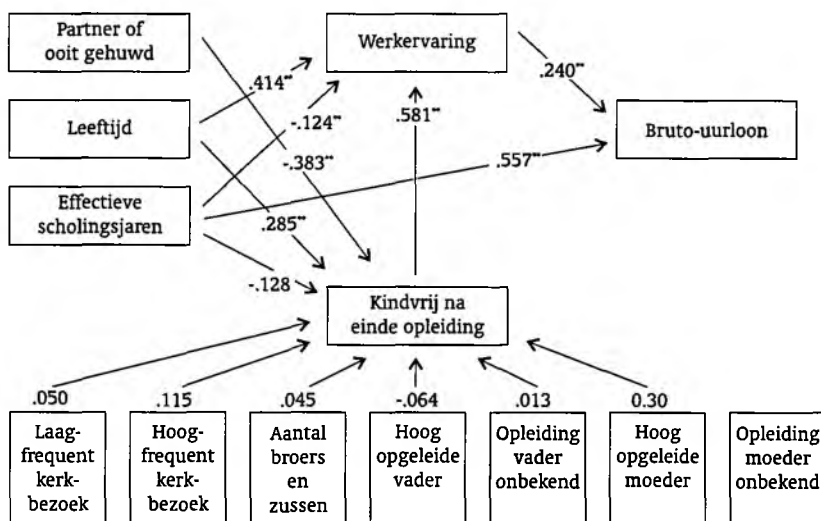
Partner of ooit gehuwd

Werkervaring

Leeftijd

Effectieve scholingsjaren

Bruto-uurloon

.414**

-.124**

-.383**

.285**

-.128

.581**

.240**

.557**

Kindvrij na einde opleiding

.050

.115

.045

-.064

.013

0.30

Laag-frequent kerk-bezoek

Hoog-frequent kerk-bezoek

Aantal broers en zussen

Hoog opgeleide vader

Opleiding vader onbekend

Hoog opgeleide moeder

Opleiding moeder onbekend